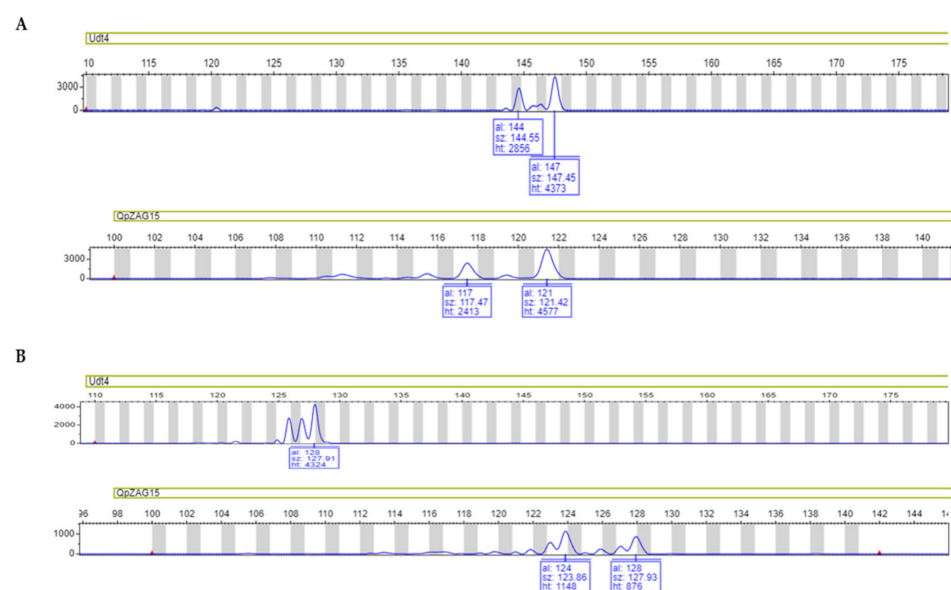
A

Udt4

10 115 120 125 130 135 140 145 150 155 160 165 170 175

3000
0

al: 144
sz: 144.55
ht: 2856

al: 147
sz: 147.45
ht: 4373

QpZAG15

100 102 104 106 108 110 112 114 116 118 120 122 124 126 128 130 132 134 136 138 140

3000
0

al: 117
sz: 117.47
ht: 2413

al: 121
sz: 121.42
ht: 4577

B

Udt4

110 115 120 125 130 135 140 145 150 155 160 165 170 175

4000
2000
0

al: 128
sz: 127.91
ht: 4324

QpZAG15

96 98 100 102 104 106 108 110 112 114 116 118 120 122 124 126 128 130 132 134 136 138 140 142 144 14

1000
0

al: 124
sz: 123.86
ht: 1148

al: 128
sz: 127.93
ht: 876